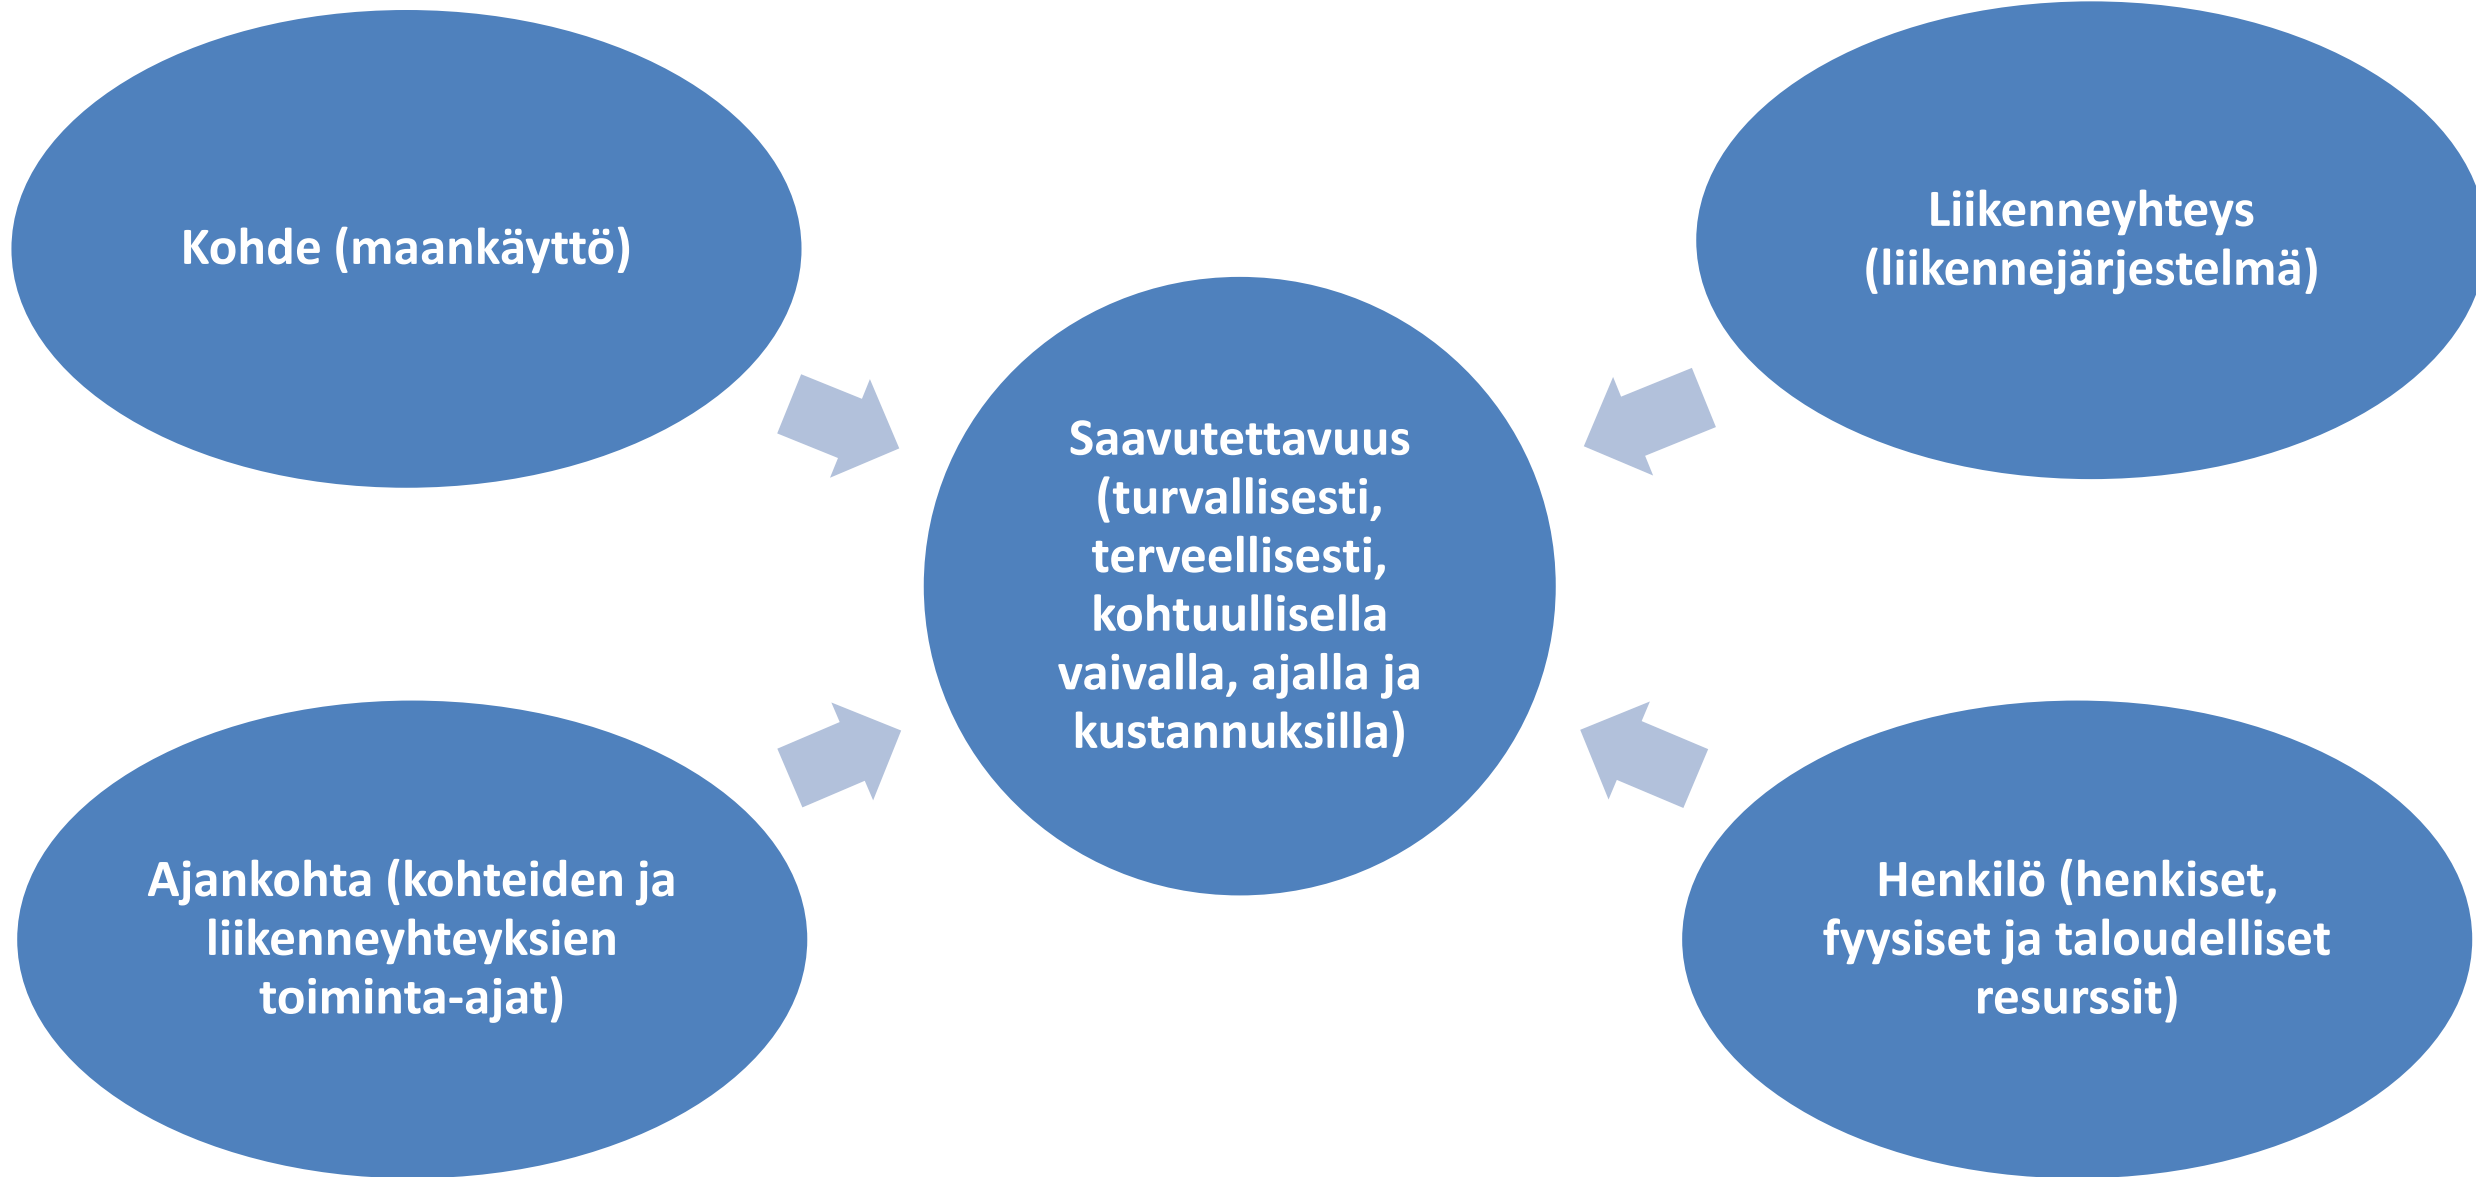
Kohde (maankäyttö)

Liikenneyhteys (liikennejärjestelmä)

Saavutettavuus (turvallisesti, terveellisesti, kohtuullisella vaivalla, ajalla ja kustannuksilla)

Ajankohta (kohteiden ja liikenneyhteyksien toiminta-ajat)

Henkilö (henkiset, fyysiset ja taloudelliset resurssit)